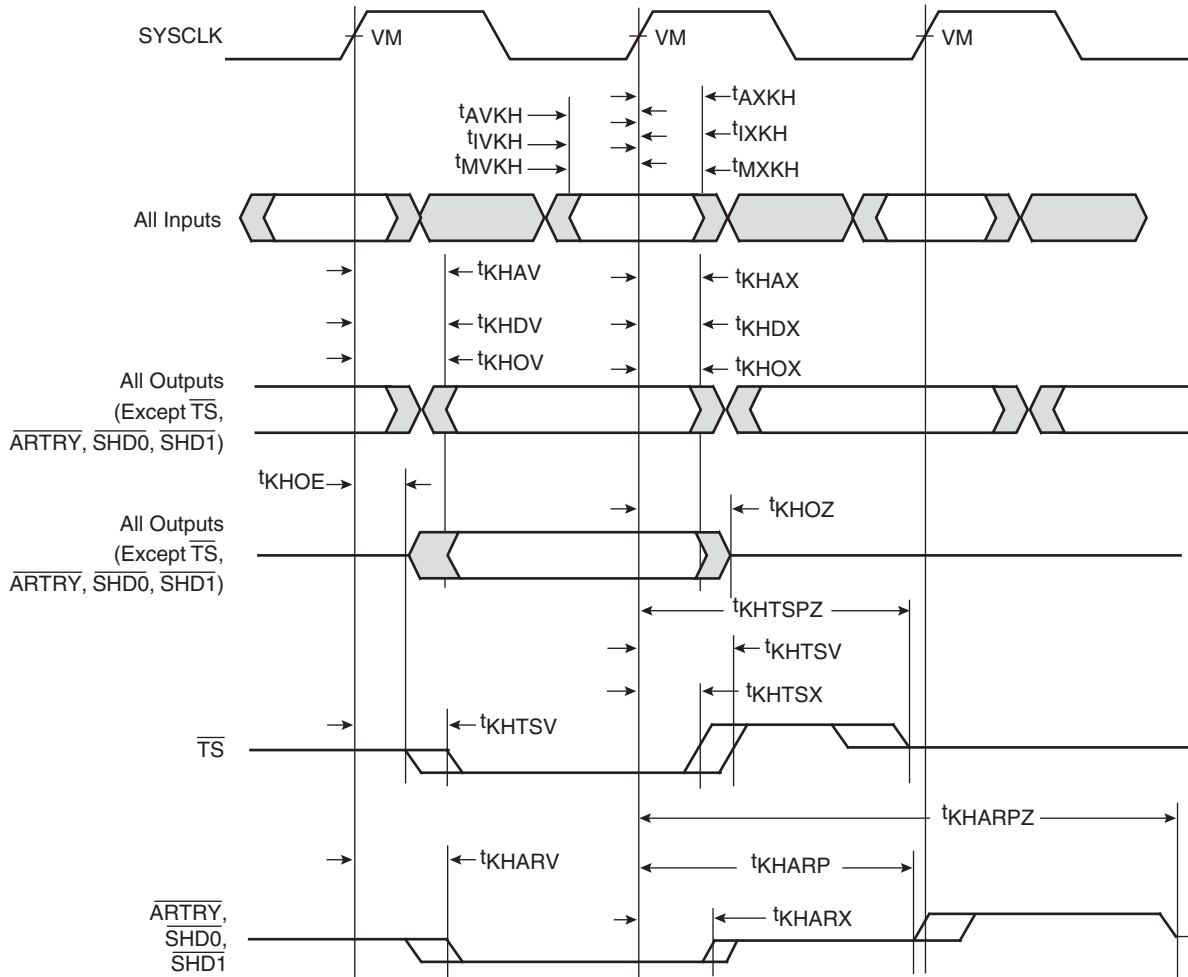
SYSCLK

VM

VM

VM

$t_{AVKH}$

$t_{IVKH}$

$t_{MVKH}$

$t_{AXKH}$

$t_{IXKH}$

$t_{MXKH}$

All Inputs

$t_{KHAV}$

$t_{KHDV}$

$t_{KHOV}$

$t_{KHAX}$

$t_{KHDX}$

$t_{KHOX}$

All Outputs (Except $\overline{TS}$, $\overline{ARTRY}$, $\overline{SHD0}$, $\overline{SHD1}$)

$t_{KHOE}$

$t_{KHOZ}$

All Outputs (Except $\overline{TS}$, $\overline{ARTRY}$, $\overline{SHD0}$, $\overline{SHD1}$)

$t_{KHTSPZ}$

$t_{KHTSV}$

$t_{KHTSX}$

$t_{KHTSV}$

$\overline{TS}$

$t_{KHARPZ}$

$t_{KHARV}$

$t_{KHARP}$

$t_{KHARX}$

$\overline{ARTRY}$, $\overline{SHD0}$, $\overline{SHD1}$